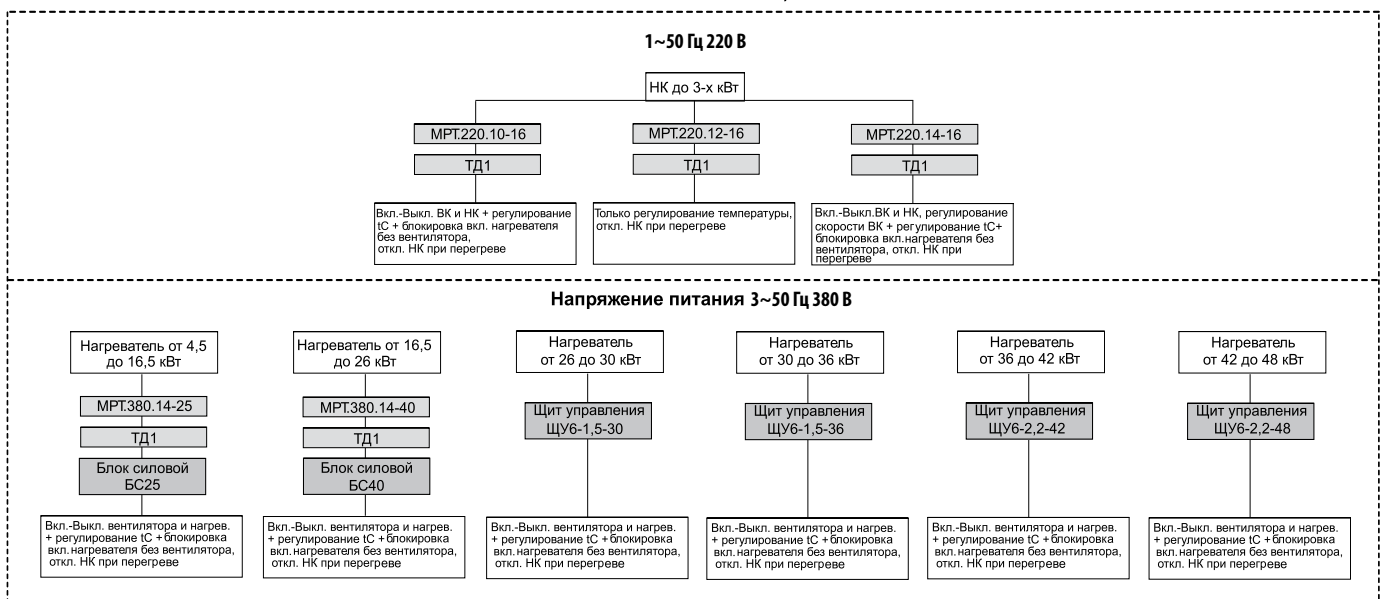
1~50 Гц 220 В

НК до 3-х кВт

МРТ.220.10-16

ТД1

Вкл.-Выкл. ВК и НК + регулирование tC + блокировка вкл. нагревателя без вентилятора, откл. НК при перегреве

МРТ.220.12-16

ТД1

Только регулирование температуры, откл. НК при перегреве

МРТ.220.14-16

ТД1

Вкл.-Выкл.ВК и НК, регулирование скорости ВК + регулирование tC+ блокировка вкл.нагревателя без вентилятора, откл. НК при перегреве

Напряжение питания 3~50 Гц 380 В

Нагреватель от 4,5 до 16,5 кВт

МРТ.380.14-25

ТД1

Блок силовой БС25

Вкл.-Выкл. вентилятора и нагрев. + регулирование tC + блокировка вкл.нагревателя без вентилятора, откл. НК при перегреве

Нагреватель от 16,5 до 26 кВт

МРТ.380.14-40

ТД1

Блок силовой БС40

Вкл.-Выкл. вентилятора и нагрев. + регулирование tC + блокировка вкл.нагревателя без вентилятора, откл. НК при перегреве

Нагреватель от 26 до 30 кВт

Щит управления ЩУ6-1,5-30

Вкл.-Выкл. вентилятора и нагрев. + регулирование tC + блокировка вкл.нагревателя без вентилятора, откл. НК при перегреве

Нагреватель от 30 до 36 кВт

Щит управления ЩУ6-1,5-36

Вкл.-Выкл. вентилятора и нагрев. + регулирование tC + блокировка вкл.нагревателя без вентилятора, откл. НК при перегреве

Нагреватель от 36 до 42 кВт

Щит управления ЩУ6-2,2-42

Вкл.-Выкл. вентилятора и нагрев. + регулирование tC + блокировка вкл.нагревателя без вентилятора, откл. НК при перегреве

Нагреватель от 42 до 48 кВт

Щит управления ЩУ6-2,2-48

Вкл.-Выкл. вентилятора и нагрев. + регулирование tC + блокировка вкл.нагревателя без вентилятора, откл. НК при перегреве